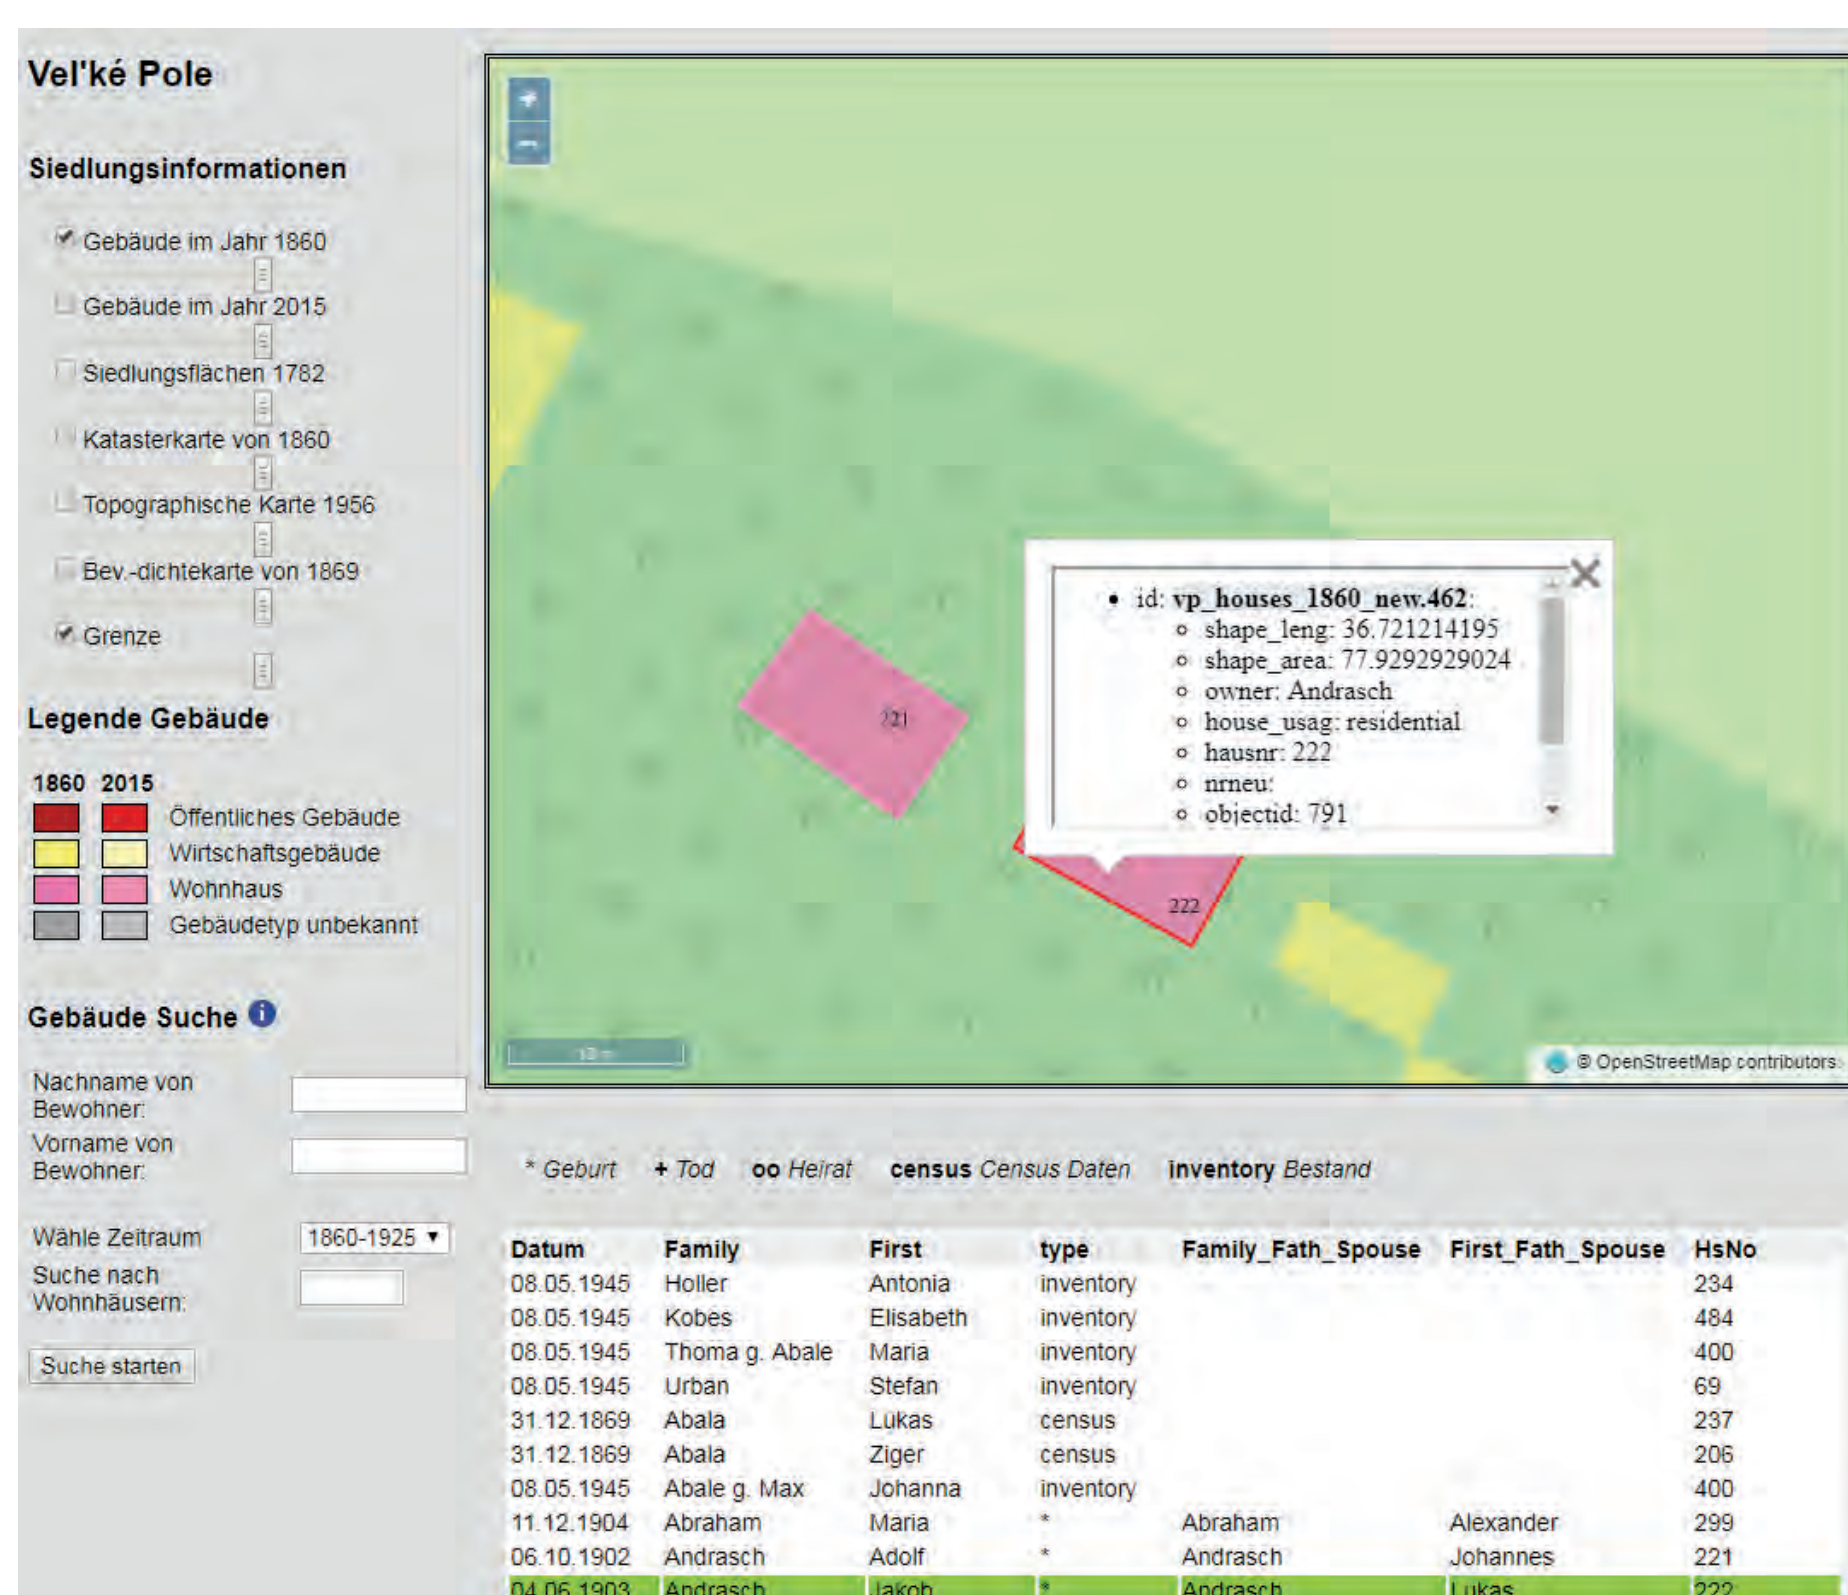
Vel'ké Pole

Siedlungsinformationen

Gebäude im Jahr 1860

Gebäude im Jahr 2015

Siedlungsflächen 1782

Katasterkarte von 1860

Topographische Karte 1956

Bev.-dichtekarte von 1869

Grenze

Legende Gebäude

1860 2015
Öffentliches Gebäude
Wirtschaftsgebäude
Wohnhaus
Gebäudetyp unbekannt

Gebäude Suche

Nachname von Bewohner:
Vorname von Bewohner:

Wähle Zeitraum 1860-1925

Suche nach Wohnhäusern:

Suche starten

+
−

221

• id: vp_houses_1860_new.462:
  ○ shape_leng: 36.721214195
  ○ shape_area: 77.9292929024
  ○ owner: Andrasch
  ○ house_usag: residential
  ○ hausnr: 222
  ○ nrneu:
  ○ objectid: 791

222

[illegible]

© OpenStreetMap contributors

* Geburt + Tod oo Heirat census Census Daten inventory Bestand

| Datum | Family | First | type | Family_Fath_Spouse | First_Fath_Spouse | HsNo |
|---|---|---|---|---|---|---|
| 08.05.1945 | Holler | Antonia | inventory | | | 234 |
| 08.05.1945 | Kobes | Elisabeth | inventory | | | 484 |
| 08.05.1945 | Thoma g. Abale | Maria | inventory | | | 400 |
| 08.05.1945 | Urban | Stefan | inventory | | | 69 |
| 31.12.1869 | Abala | Lukas | census | | | 237 |
| 31.12.1869 | Abala | Ziger | census | | | 206 |
| 08.05.1945 | Abale g. Max | Johanna | inventory | | | 400 |
| 11.12.1904 | Abraham | Maria | * | Abraham | Alexander | 299 |
| 06.10.1902 | Andrasch | Adolf | * | Andrasch | Johannes | 221 |
| 04.06.1903 | Andrasch | Jakob | * | Andrasch | Lukas | 222 |